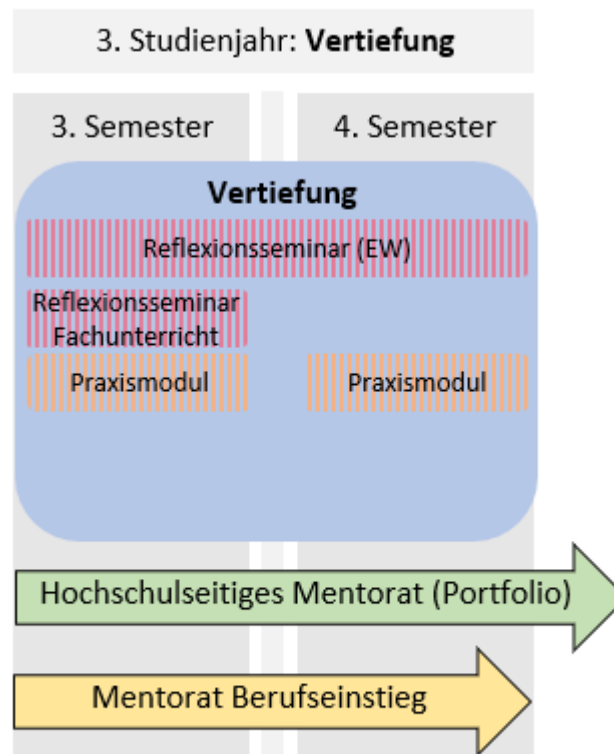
3. Studienjahr: **Vertiefung**

3. Semester

4. Semester

**Vertiefung**

Reflexionsseminar (EW)

Reflexionsseminar Fachunterricht

Praxismodul

Praxismodul

Hochschulseitiges Mentorat (Portfolio)

Mentorat Berufseinstieg